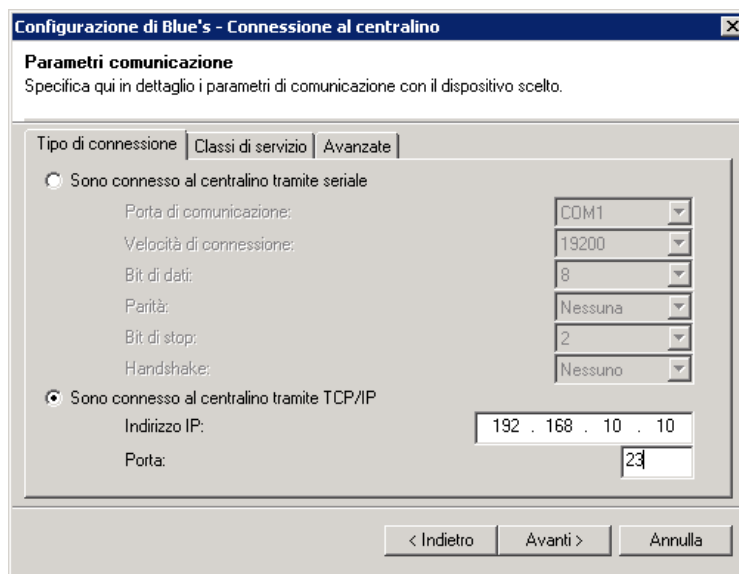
Configurazione di Blue's - Connessione al centralino

Parametri comunicazione
Specifica qui in dettaglio i parametri di comunicazione con il dispositivo scelto.

Tipo di connessione | Classi di servizio | Avanzate

Sono connesso al centralino tramite seriale

| | |
|---|---|
| Porta di comunicazione: | COM1 |
| Velocità di connessione: | 19200 |
| Bit di dati: | 8 |
| Parità: | Nessuna |
| Bit di stop: | 2 |
| Handshake: | Nessuno |

Sono connesso al centralino tramite TCP/IP

| | |
|---|---|
| Indirizzo IP: | 192 . 168 . 10 . 10 |
| Porta: | 23 |

< Indietro | Avanti > | Annulla